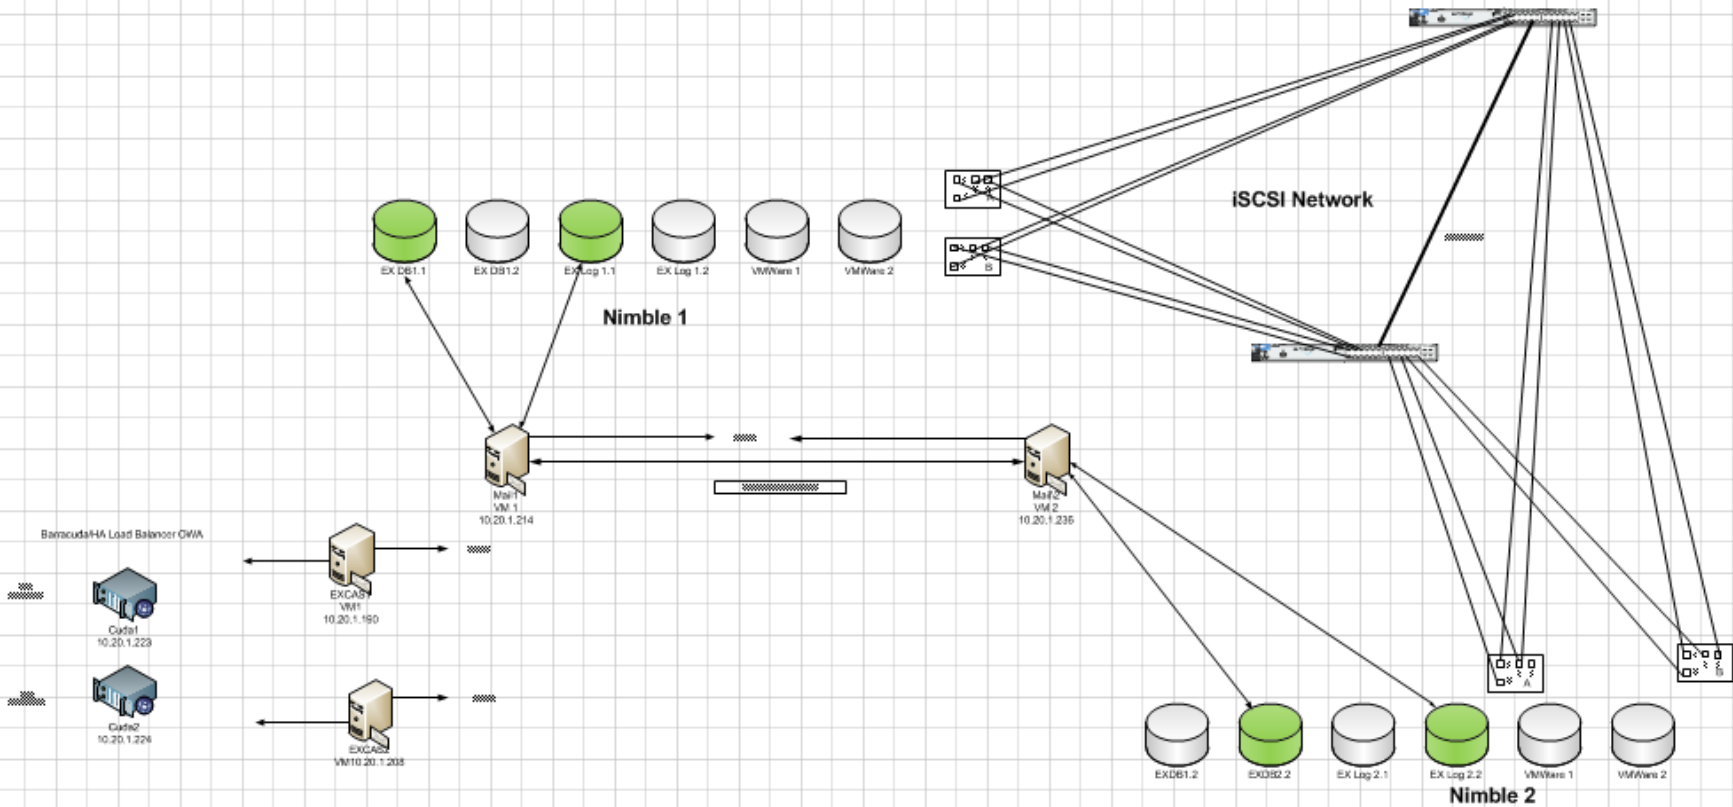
iSCSI Network

EX DB1.1
EX DB1.2
EX Log 1.1
EX Log 1.2
VMWare 1
VMWare 2

Nimble 1

Mail 1
VM 1
10.20.1.214

Mail 2
VM 2
10.20.1.235

Barracuda/HA Load Balancer OWA

EXCAS1
VM1
10.20.1.190

Cuda1
10.20.1.223

Cuda2
10.20.1.224

EXCAS2
VM10.20.1.208

A

B

A

B

EXDB1.2
EXDB2.2
EX Log 2.1
EX Log 2.2
VMWare 1
VMWare 2

Nimble 2